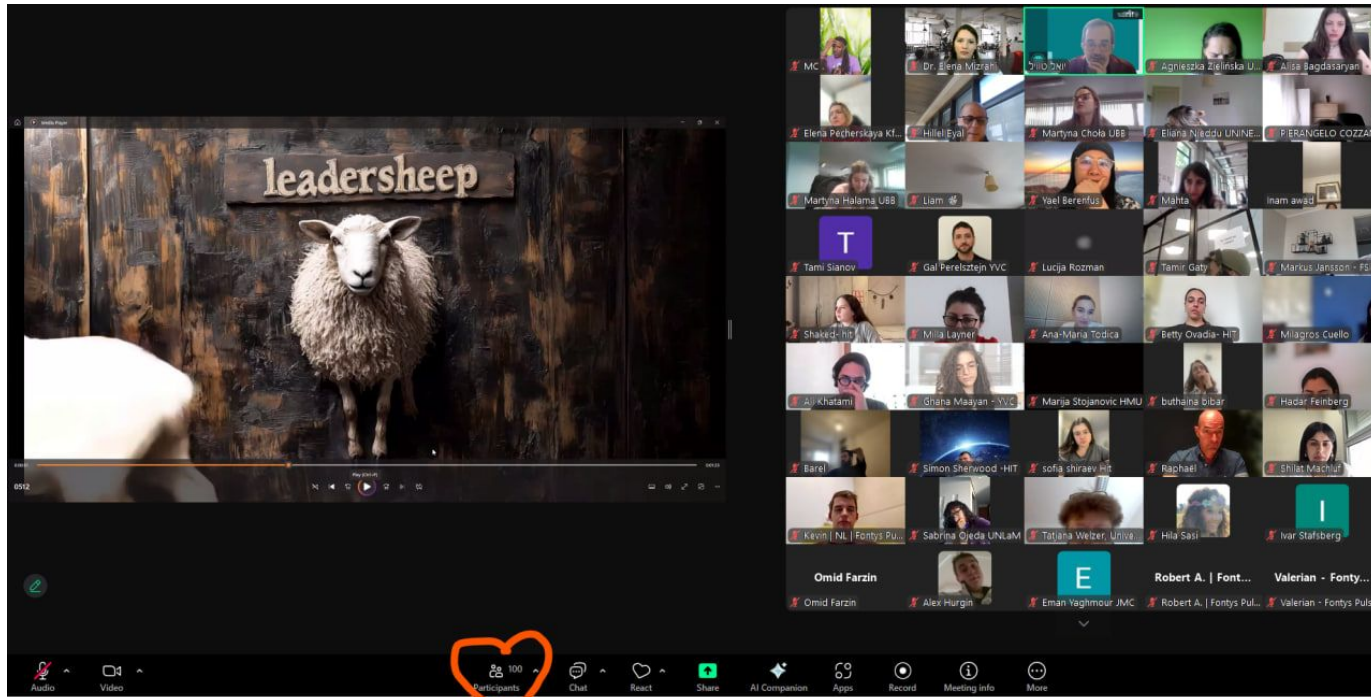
Media Player

leadersheep

0512

MC

Dr. Elena Mizrahi

יואל סוויל

Agnieszka Zielińska U...

Alisa Bagdasaryan

Elena Pecherskaya Kf...

Hillel Eyal

Martyna Choła UBB

Eliana Nieddu UNINE...

PIERANGELO COZZA

Martyna Halama UBB

Liam

Yael Berenfus

Mahta

Inam awad

T

Tami Sianov

Gal Perelsztejn YVC

Lucija Rozman

Tamir Gaty

Markus Jansson - FS

Shaked- hit

Milla Layner

Ana-Maria Todica

Betty Ovadia- HIT

Milagros Cuello

Ali Khatami

Ghana Maayan - YVC

Marija Stojanovic HMU

buthaina bibar

Hadar Feinberg

Barel

Simon Sherwood -HIT

sofia shiraev Hit

Raphaël

Shilat Machluf

Kevin | NL | Fontys Pu...

Sabrina Ojeda UNLaM

Tatjana Welzer, Unive...

Hila Sasi

I

Ivar Stafsberg

Omid Farzin

Omid Farzin

Alex Hurgin

E

Eman Yaghmour JMC

Robert A. | Font...

Robert A. | Fontys Pul...

Valerian - Fonty...

Valerian - Fontys Puls

Audio

Video

100

Participants

Chat

React

Share

AI Companion

Apps

Record

Meeting info

More